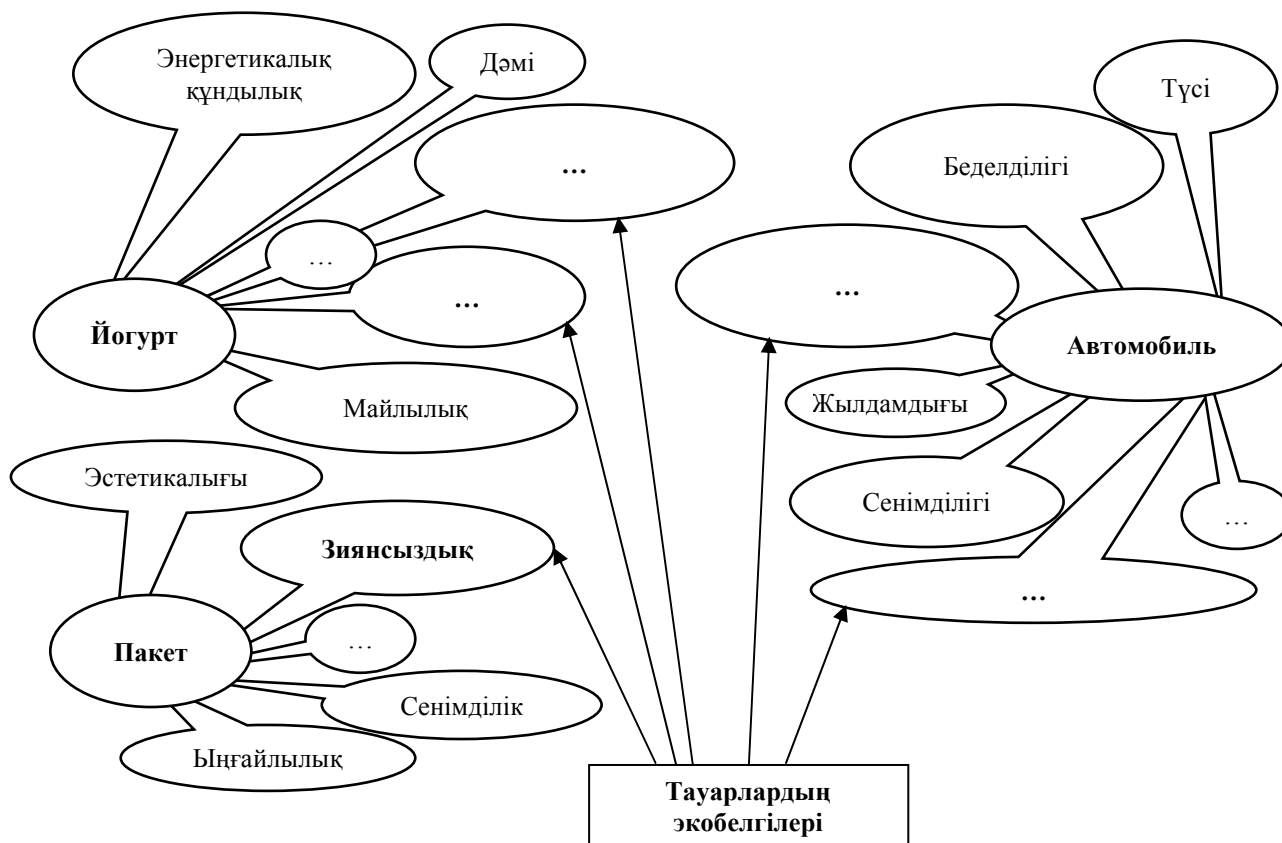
Энергетикалық құндылық

Дәмі

...

...

...

Йогурт

Майлылық

Түсі

Беделділігі

...

Автомобиль

Жылдамдығы

Сенімділігі

...

...

Эстетикалығы

Зиянсыздық

Пакет

...

Сенімділік

Ыңғайлылық

Тауарлардың экобелгілері